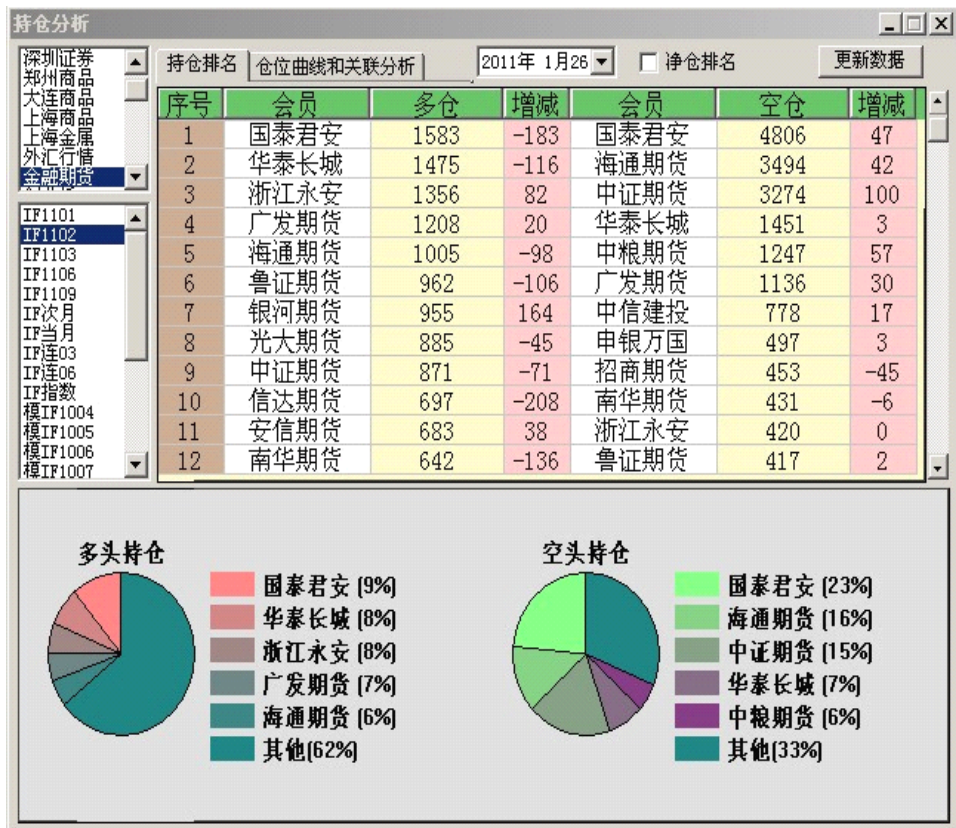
持仓分析

深圳证券
郑州商品
大连商品
上海商品
上海金属
外汇行情
金融期货

IF1101
IF1102
IF1103
IF1106
IF1109
IF次月
IF当月
IF连03
IF连06
IF指数
模IF1004
模IF1005
模IF1006
模IF1007

持仓排名 | 仓位曲线和关联分析

2011年 1月26

净仓排名

更新数据

| 序号 | 会员 | 多仓 | 增减 | 会员 | 空仓 | 增减 |
|---|---|---|---|---|---|---|
| 1 | 国泰君安 | 1583 | -183 | 国泰君安 | 4806 | 47 |
| 2 | 华泰长城 | 1475 | -116 | 海通期货 | 3494 | 42 |
| 3 | 浙江永安 | 1356 | 82 | 中证期货 | 3274 | 100 |
| 4 | 广发期货 | 1208 | 20 | 华泰长城 | 1451 | 3 |
| 5 | 海通期货 | 1005 | -98 | 中粮期货 | 1247 | 57 |
| 6 | 鲁证期货 | 962 | -106 | 广发期货 | 1136 | 30 |
| 7 | 银河期货 | 955 | 164 | 中信建投 | 778 | 17 |
| 8 | 光大期货 | 885 | -45 | 申银万国 | 497 | 3 |
| 9 | 中证期货 | 871 | -71 | 招商期货 | 453 | -45 |
| 10 | 信达期货 | 697 | -208 | 南华期货 | 431 | -6 |
| 11 | 安信期货 | 683 | 38 | 浙江永安 | 420 | 0 |
| 12 | 南华期货 | 642 | -136 | 鲁证期货 | 417 | 2 |

多头持仓

国泰君安 [9%]
华泰长城 [8%]
浙江永安 [8%]
广发期货 [7%]
海通期货 [6%]
其他[62%]

空头持仓

国泰君安 [23%]
海通期货 [16%]
中证期货 [15%]
华泰长城 [7%]
中粮期货 [6%]
其他[33%]